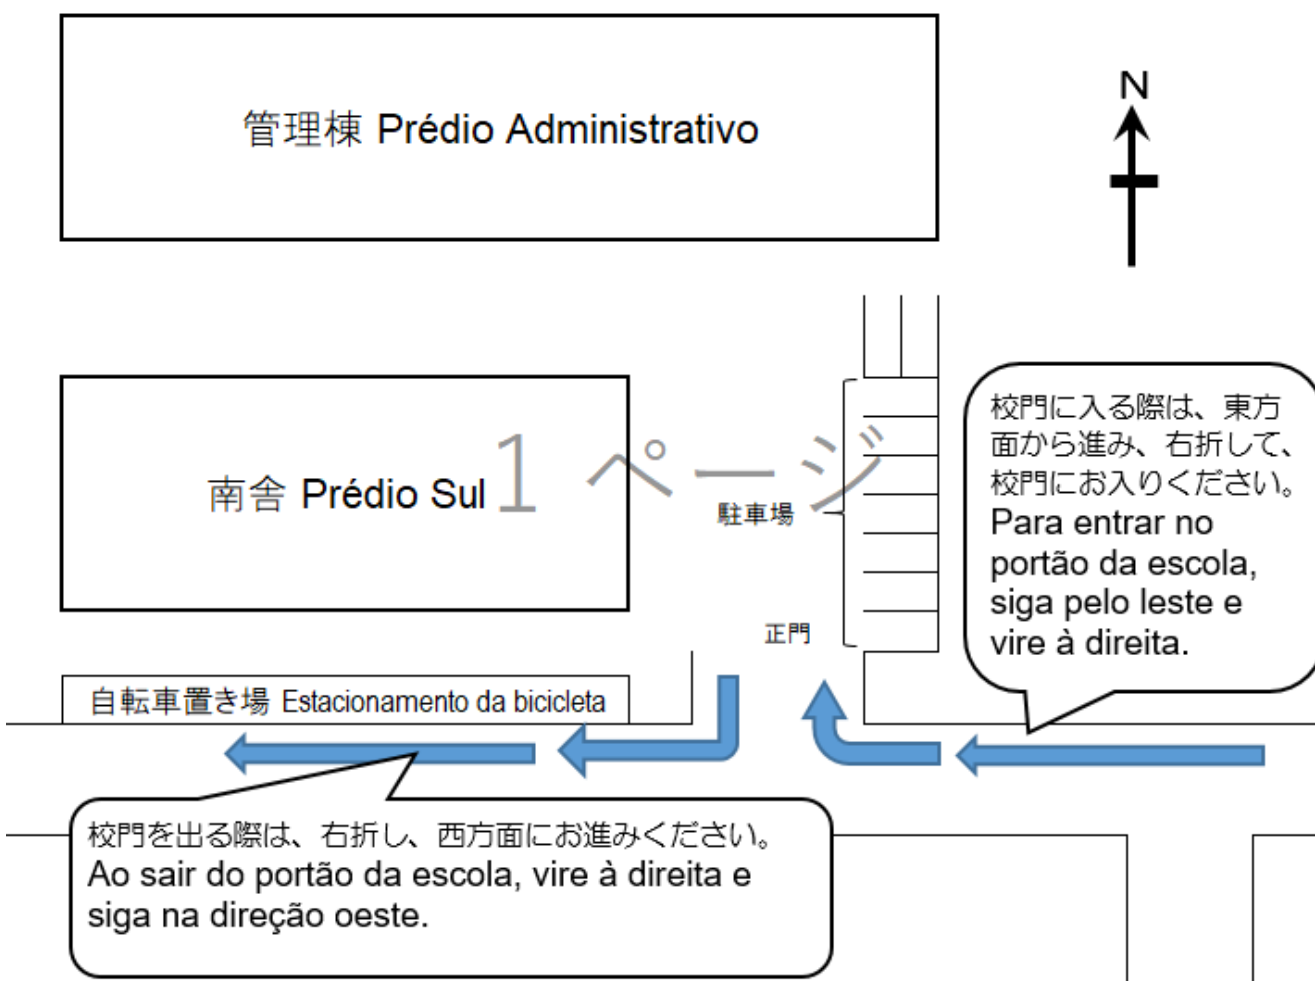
管理棟 Prédio Administrativo

N

南舎 Prédio Sul

1 ページ

駐車場

正門

校門に入る際は、東方面から進み、右折して、校門にお入りください。
Para entrar no portão da escola, siga pelo leste e vire à direita.

自転車置き場 Estacionamento da bicicleta

校門を出る際は、右折し、西方面にお進みください。
Ao sair do portão da escola, vire à direita e siga na direção oeste.